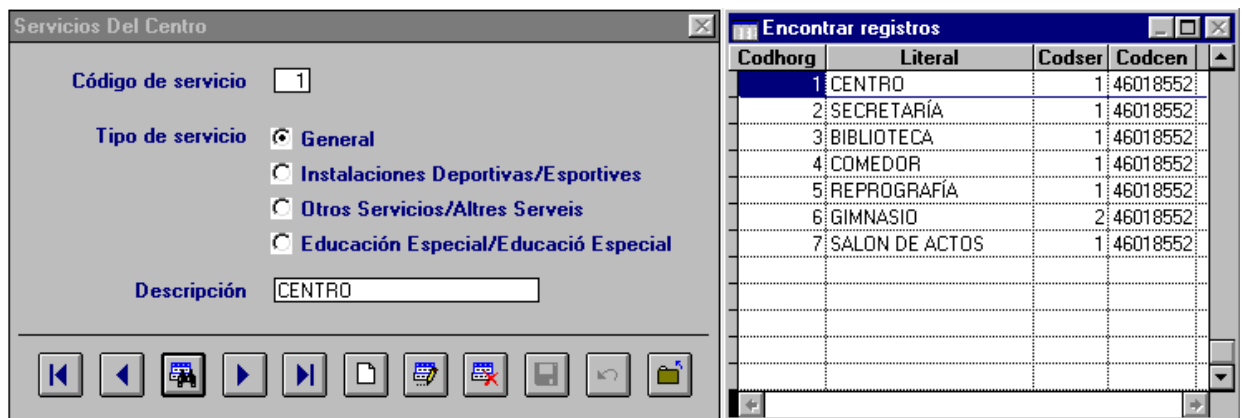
Servicios Del Centro

Código de servicio 1

Tipo de servicio
General
Instalaciones Deportivas/Esportives
Otros Servicios/Altres Serveis
Educación Especial/Educació Especial

Descripción CENTRO

Encontrar registros

| Codhorg | Literal | Codser | Codcen |
|---|---|---|---|
| 1 | CENTRO | 1 | 46018552 |
| 2 | SECRETARÍA | 1 | 46018552 |
| 3 | BIBLIOTECA | 1 | 46018552 |
| 4 | COMEDOR | 1 | 46018552 |
| 5 | REPROGRAFÍA | 1 | 46018552 |
| 6 | GIMNASIO | 2 | 46018552 |
| 7 | SALON DE ACTOS | 1 | 46018552 |